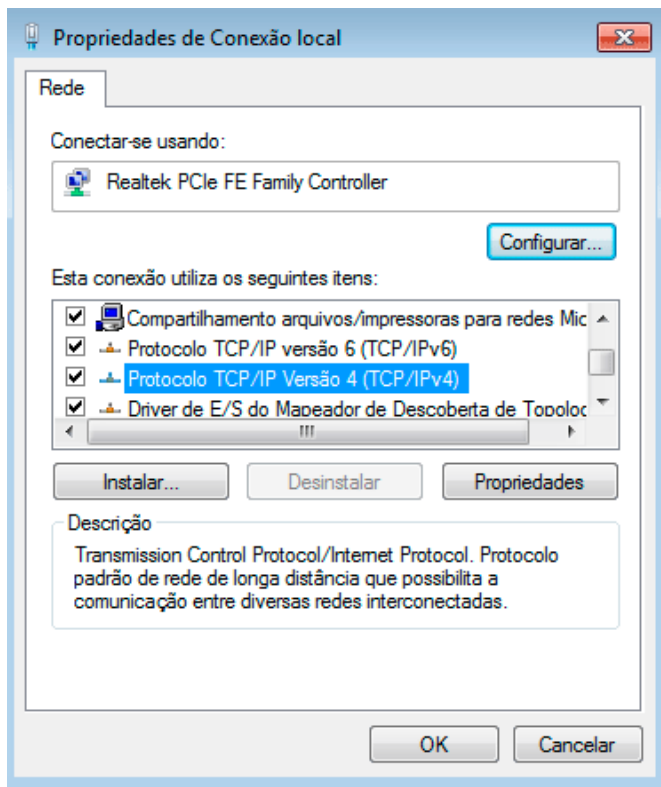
Propriedades de Conexão local

Rede

Conectar-se usando:

Realtek PCIe FE Family Controller

Configurar...

Esta conexão utiliza os seguintes itens:

Compartilhamento arquivos/impressoras para redes Mic
Protocolo TCP/IP versão 6 (TCP/IPv6)
Protocolo TCP/IP Versão 4 (TCP/IPv4)
Driver de E/S do Mapeador de Descoberta de Topoloc

Instalar...
Desinstalar
Propriedades

Descrição

Transmission Control Protocol/Internet Protocol. Protocolo padrão de rede de longa distância que possibilita a comunicação entre diversas redes interconectadas.

OK
Cancelar